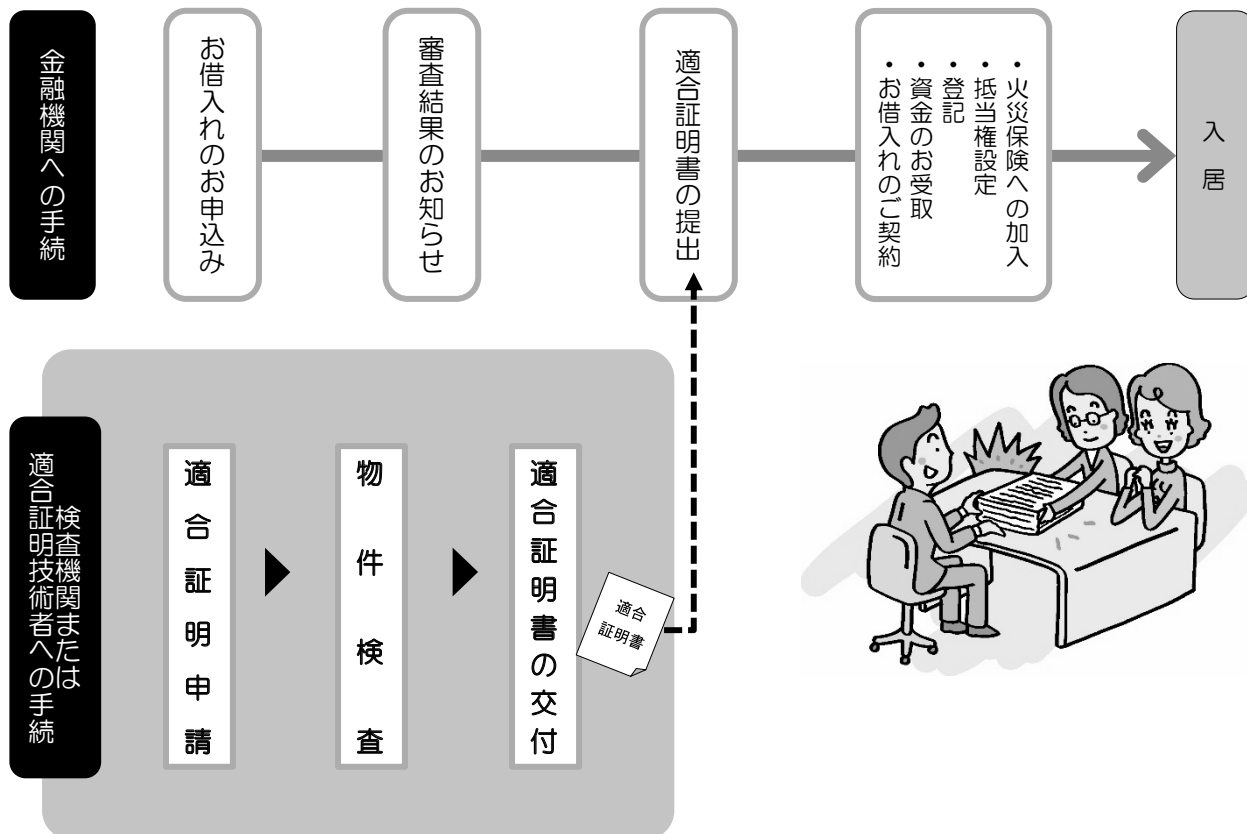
金融機関への手続

お借入れのお申込み

審査結果のお知らせ

適合証明書の提出

・火災保険への加入
・抵当権設定
・登記
・資金のお受取
・お借入れのご契約

入居

適合証明技術者への手続
検査機関または

適合証明申請

物件検査

適合証明書の交付

適合証明書